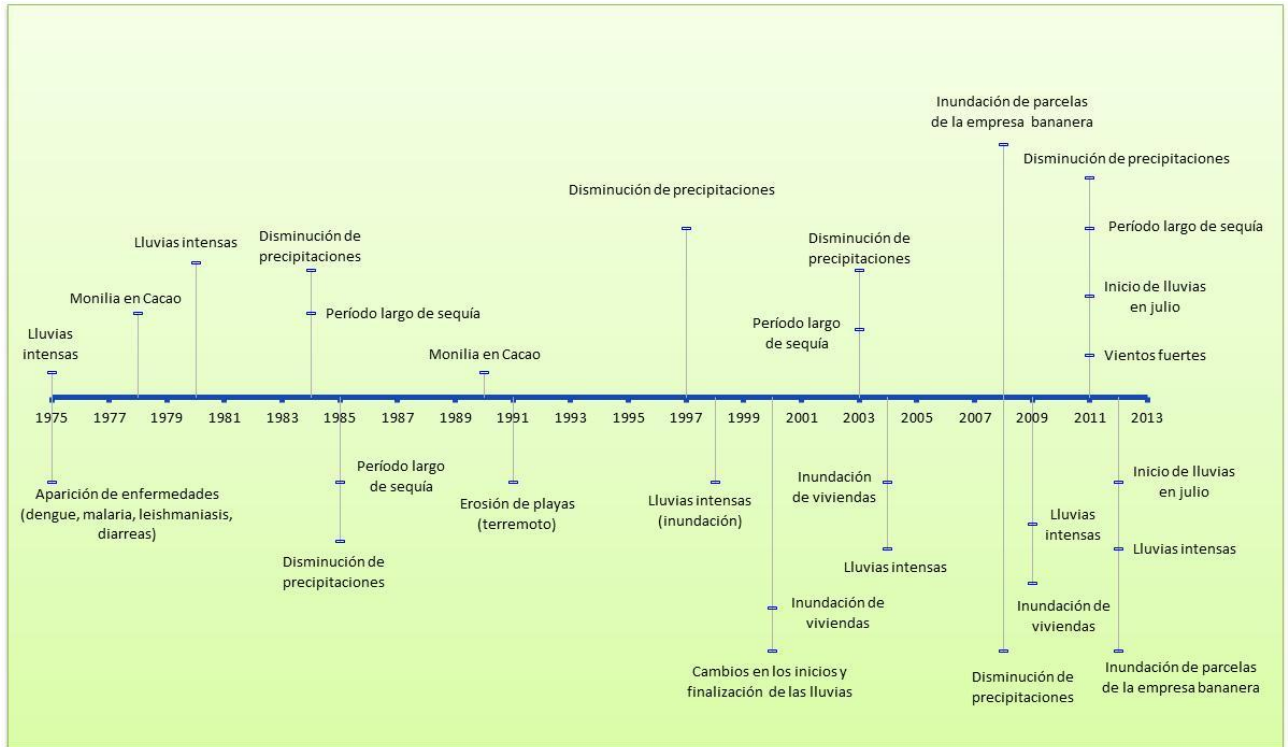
Inundación de parcelas de la empresa bananera

Disminución de precipitaciones

Disminución de precipitaciones

Período largo de sequía

Lluvias intensas

Disminución de precipitaciones

Disminución de precipitaciones

Inicio de lluvias en julio

Monilia en Cacao

Período largo de sequía

Período largo de sequía

Lluvias intensas

Monilia en Cacao

Vientos fuertes

1975 1977 1979 1981 1983 1985 1987 1989 1991 1993 1995 1997 1999 2001 2003 2005 2007 2009 2011 2013

Aparición de enfermedades (dengue, malaria, leishmaniasis, diarreas)

Período largo de sequía

Erosión de playas (terremoto)

Lluvias intensas (inundación)

Inundación de viviendas

Inicio de lluvias en julio

Lluvias intensas

Disminución de precipitaciones

Lluvias intensas

Lluvias intensas

Inundación de viviendas

Inundación de viviendas

Cambios en los inicios y finalización de las lluvias

Disminución de precipitaciones

Inundación de parcelas de la empresa bananera